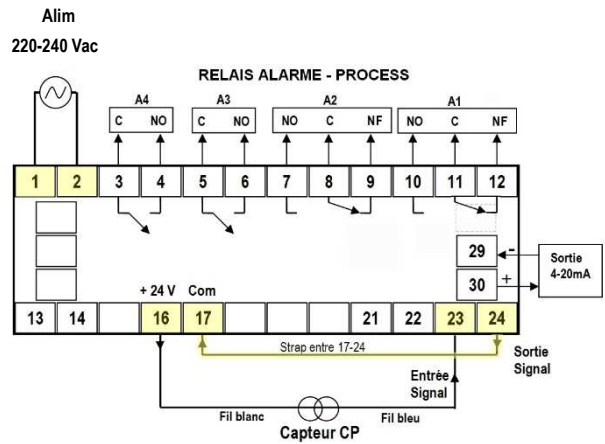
Alim
220-240 Vac

RELAIS ALARME - PROCESS

A4
C NO

A3
C NO

A2
NO C NF

A1
NO C NF

1 2 3 4 5 6 7 8 9 10 11 12

29 -
30 +

Sortie 4-20mA

+ 24 V Com

13 14 16 17 21 22 23 24

Strap entre 17-24

Sortie Signal

Entrée Signal

Fil blanc

Fil bleu

Capteur CP